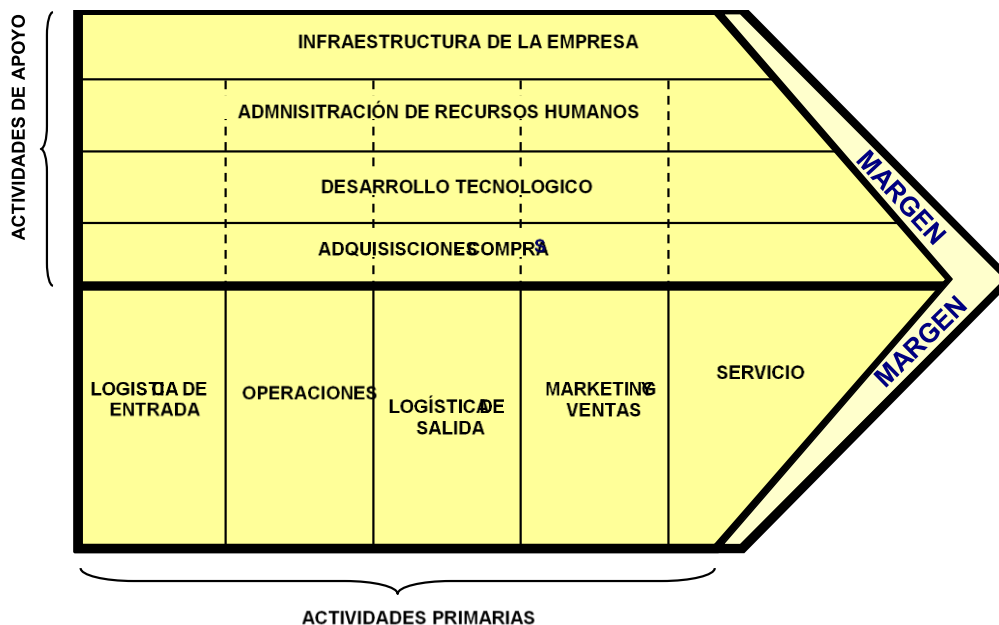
ACTIVIDADES DE APOYO

INFRAESTRUCTURA DE LA EMPRESA

ADMNISITRACIÓN DE RECURSOS HUMANOS

DESARROLLO TECNOLOGICO

ADQUISICIONES COMPRAS

MARGEN

MARGEN

LOGISTICA DE ENTRADA

OPERACIONES

LOGÍSTICA DE SALIDA

MARKETING Y VENTAS

SERVICIO

ACTIVIDADES PRIMARIAS